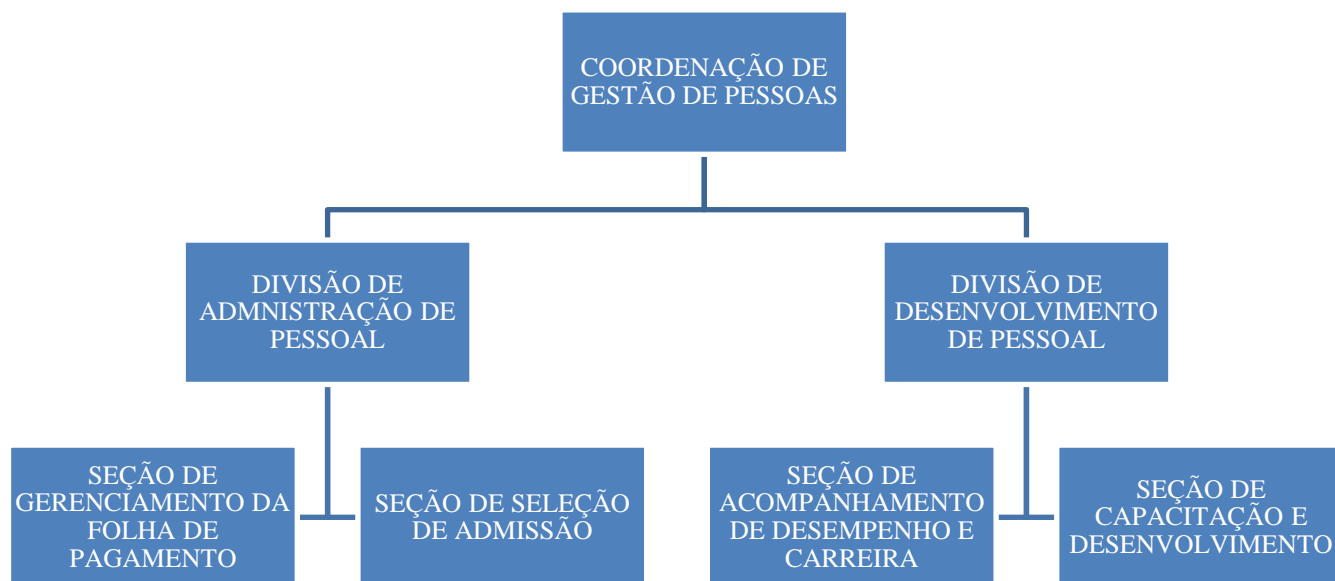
COORDENAÇÃO DE GESTÃO DE PESSOAS

DIVISÃO DE ADMNISTRAÇÃO DE PESSOAL

DIVISÃO DE DESENVOLVIMENTO DE PESSOAL

SEÇÃO DE GERENCIAMENTO DA FOLHA DE PAGAMENTO

SEÇÃO DE SELEÇÃO DE ADMISSÃO

SEÇÃO DE ACOMPANHAMENTO DE DESEMPENHO E CARREIRA

SEÇÃO DE CAPACITAÇÃO E DESENVOLVIMENTO